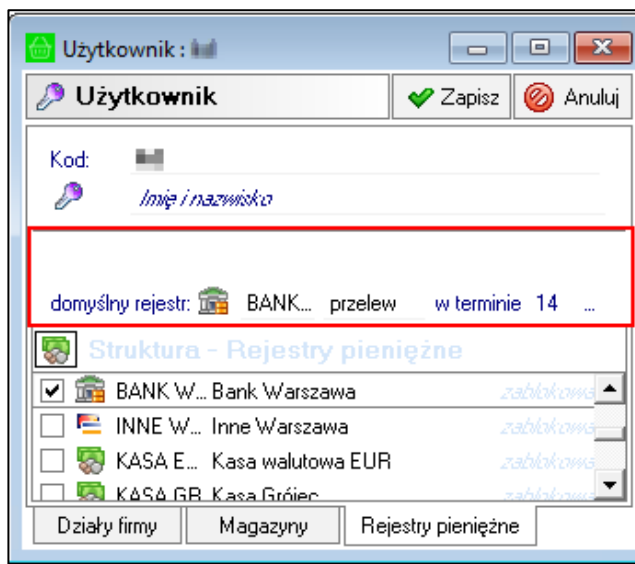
Użytkownik : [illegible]

Użytkownik

Zapisz

Anuluj

Kod: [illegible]

Imię i nazwisko

domyślny rejestr: BANK... przelew w terminie 14 ...

Struktura - Rejestry pieniężne

| | | |
|---|---|---|
| BANK W... | Bank Warszawa | zablokowa |
| INNE W... | Inne Warszawa | zablokowa |
| KASA E... | Kasa walutowa EUR | zablokowa |
| KASA GR | Kasa Grójec | zablokowa |

Działy firmy

Magazyny

Rejestry pieniężne